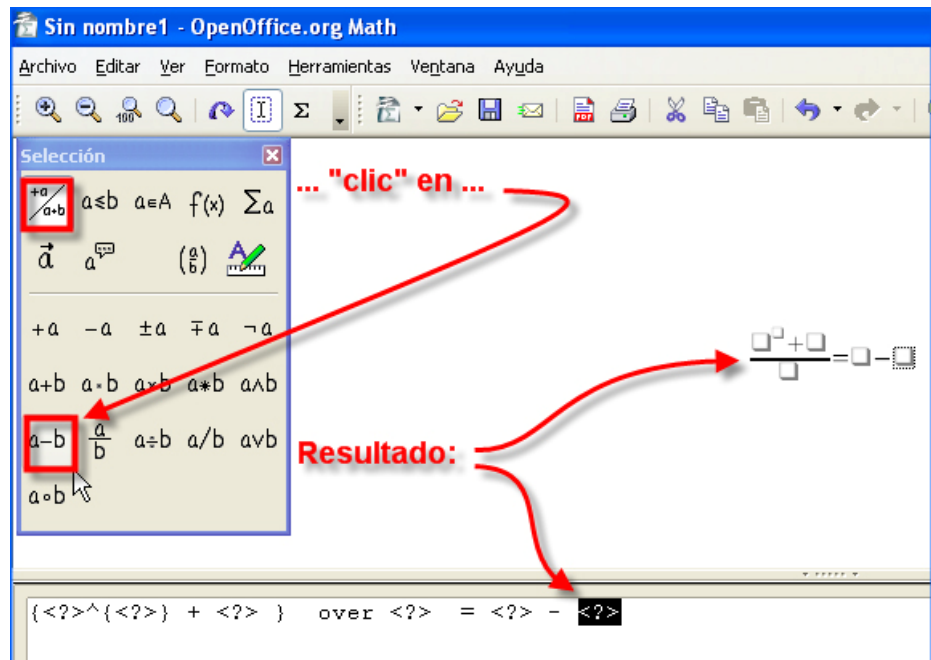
Sin nombre1 - OpenOffice.org Math

Archivo Editar Ver Formato Herramientas Ventana Ayuda

Σ

Selección

$\frac{+a}{a+b}$ a≤b a∈A f(x) Σa

$\vec{a}$ a $\binom{a}{b}$

+a −a ±a ∓a ¬a

a+b a·b a×b a∗b a∧b

a−b $\frac{a}{b}$ a÷b a/b a∨b

a∘b

... "clic" en ...

Resultado:

{<?>^{<?>} + <?> } over <?> = <?> - <?>